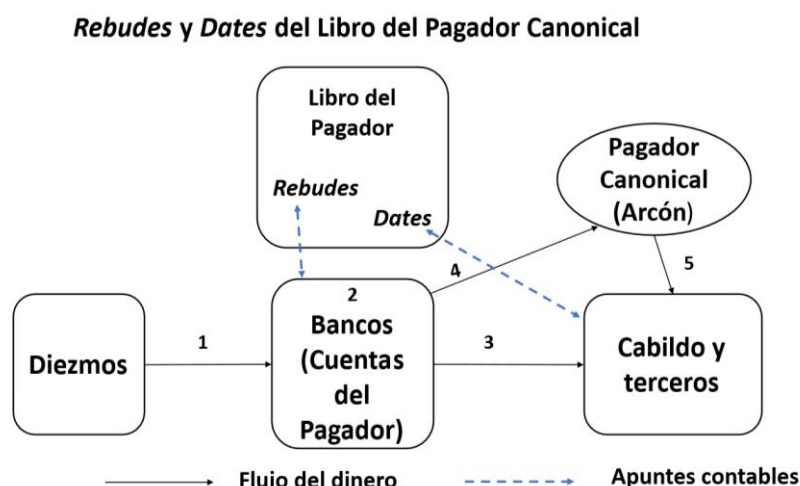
*Rebudes* y *Dates* del Libro del Pagador Canonical

Libro del Pagador

*Rebudes*

*Dates*

Pagador Canonical (Arcón)

4

5

2

Diezmos

1

Bancos (Cuentas del Pagador)

3

Cabildo y terceros

Flujo del dinero

Apuntes contables